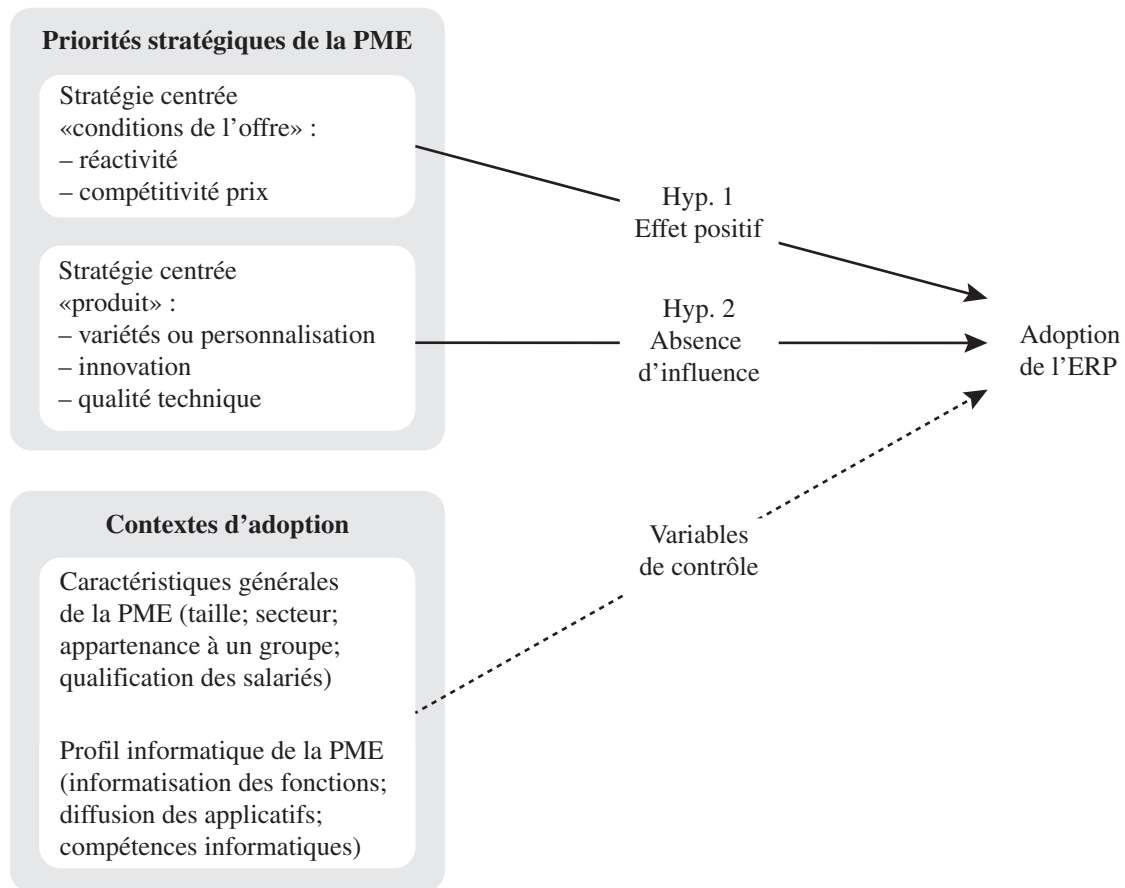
**Priorités stratégiques de la PME**

Stratégie centrée «conditions de l'offre» :
– réactivité
– compétitivité prix

Stratégie centrée «produit» :
– variétés ou personnalisation
– innovation
– qualité technique

Hyp. 1
Effet positif

Hyp. 2
Absence d'influence

Adoption de l'ERP

**Contextes d'adoption**

Caractéristiques générales de la PME (taille; secteur; appartenance à un groupe; qualification des salariés)

Profil informatique de la PME (informatisation des fonctions; diffusion des applicatifs; compétences informatiques)

Variables de contrôle